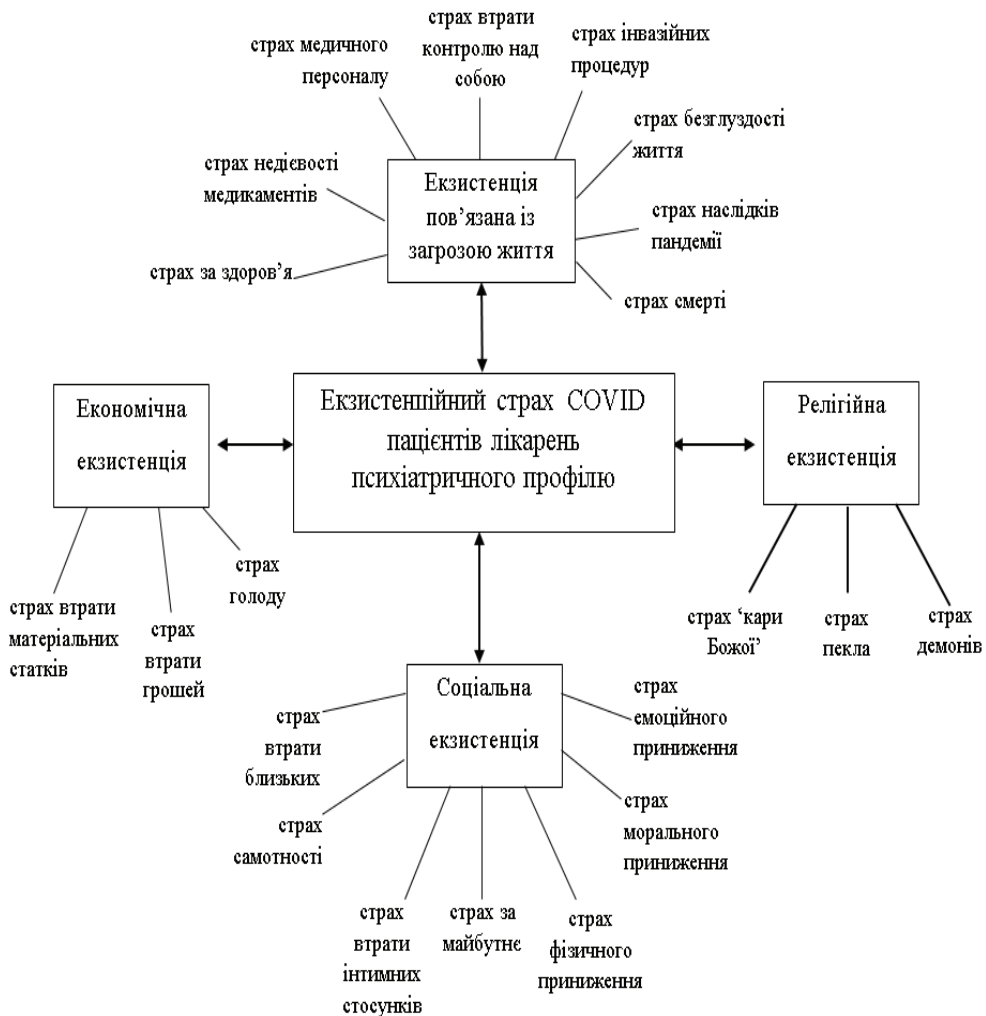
страх медичного персоналу

страх втрати контролю над собою

страх інвазійних процедур

страх безглуздості життя

страх недієвості медикаментів

Екзистенція пов'язана із загрозою життя

страх наслідків пандемії

страх за здоров'я

страх смерті

Економічна екзистенція

Екзистенційний страх COVID пацієнтів лікарень психіатричного профілю

Релігійна екзистенція

страх голоду

страх втрати матеріальних статків

страх втрати грошей

страх 'кари Божої'

страх пекла

страх демонів

Соціальна екзистенція

страх втрати близьких

страх емоційного приниження

страх самотності

страх морального приниження

страх втрати інтимних стосунків

страх за майбутнє

страх фізичного приниження